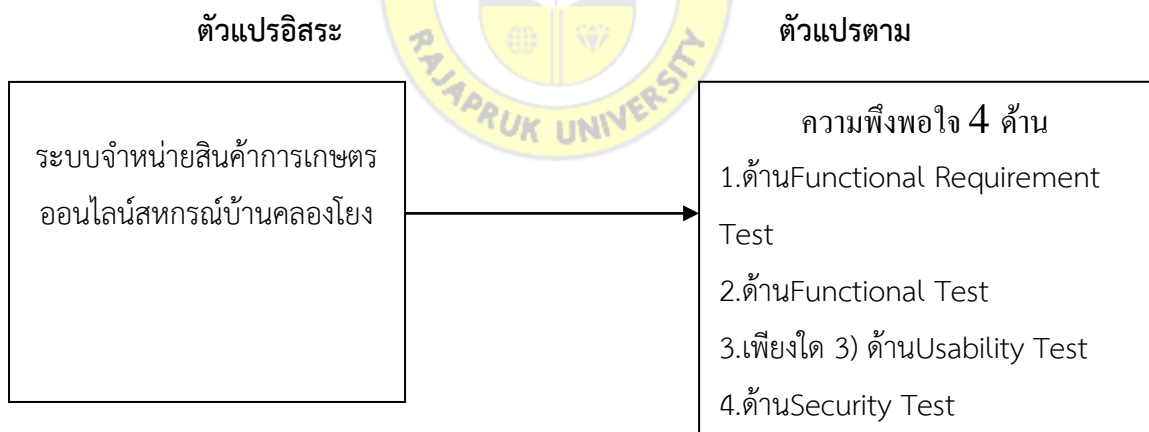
ตัวแปรอิสระ

ตัวแปรตาม

RAJAPRUK UNIVERSITY

ระบบจำหน่ายสินค้าการเกษตรออนไลน์สหกรณ์บ้านคลองโยง

ความพึงพอใจ 4 ด้าน
1.ด้านFunctional Requirement Test
2.ด้านFunctional Test
3.เพียงใด 3) ด้านUsability Test
4.ด้านSecurity Test